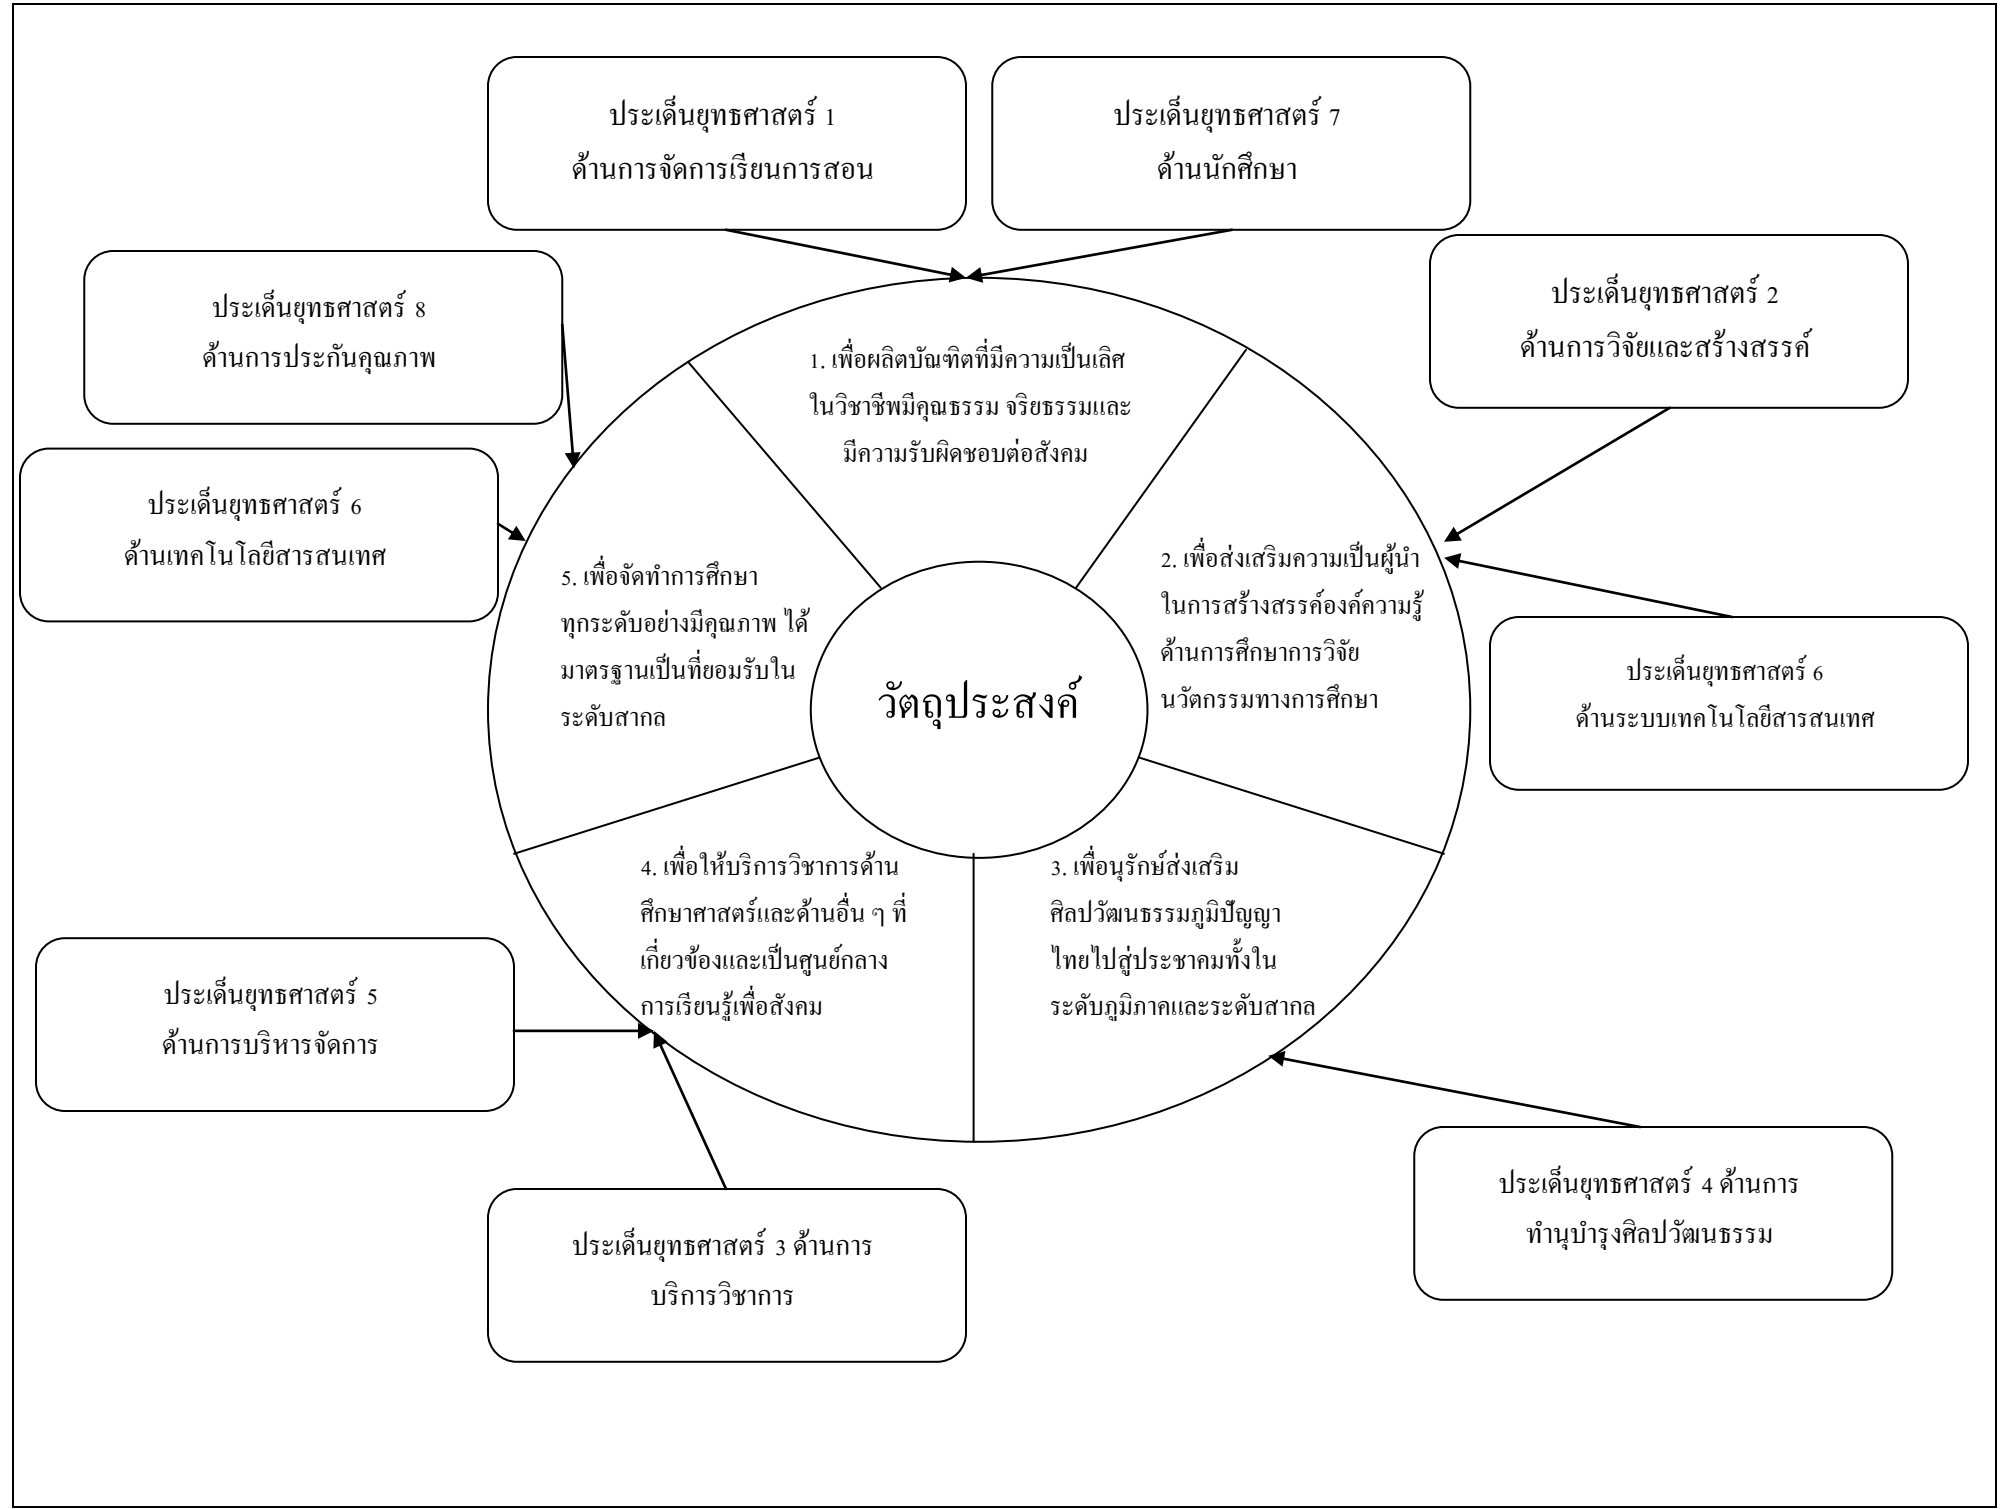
ประเด็นยุทธศาสตร์ 1
ด้านการจัดการเรียนการสอน

ประเด็นยุทธศาสตร์ 7
ด้านนักศึกษา

ประเด็นยุทธศาสตร์ 8
ด้านการประกันคุณภาพ

ประเด็นยุทธศาสตร์ 2
ด้านการวิจัยและสร้างสรรค์

ประเด็นยุทธศาสตร์ 6
ด้านเทคโนโลยีสารสนเทศ

1. เพื่อผลิตบัณฑิตที่มีความเป็นเลิศในวิชาชีพมีคุณธรรม จริยธรรมและมีความรับผิดชอบต่อสังคม

2. เพื่อส่งเสริมความเป็นผู้นำในการสร้างสรรค์องค์ความรู้ด้านการศึกษาการวิจัย นวัตกรรมทางการศึกษา

5. เพื่อจัดทำการศึกษาทุกระดับอย่างมีคุณภาพ ได้มาตรฐานเป็นที่ยอมรับในระดับสากล

วัตถุประสงค์

ประเด็นยุทธศาสตร์ 6
ด้านระบบเทคโนโลยีสารสนเทศ

4. เพื่อให้บริการวิชาการด้านศึกษาศาสตร์และด้านอื่น ๆ ที่เกี่ยวข้องและเป็นศูนย์กลางการเรียนรู้เพื่อสังคม

3. เพื่อนุรักษ์ส่งเสริมศิลปวัฒนธรรมภูมิปัญญาไทยไปสู่ประชาคมทั้งในระดับภูมิภาคและระดับสากล

ประเด็นยุทธศาสตร์ 5
ด้านการบริหารจัดการ

ประเด็นยุทธศาสตร์ 4 ด้านการทำนุบำรุงศิลปวัฒนธรรม

ประเด็นยุทธศาสตร์ 3 ด้านการบริการวิชาการ